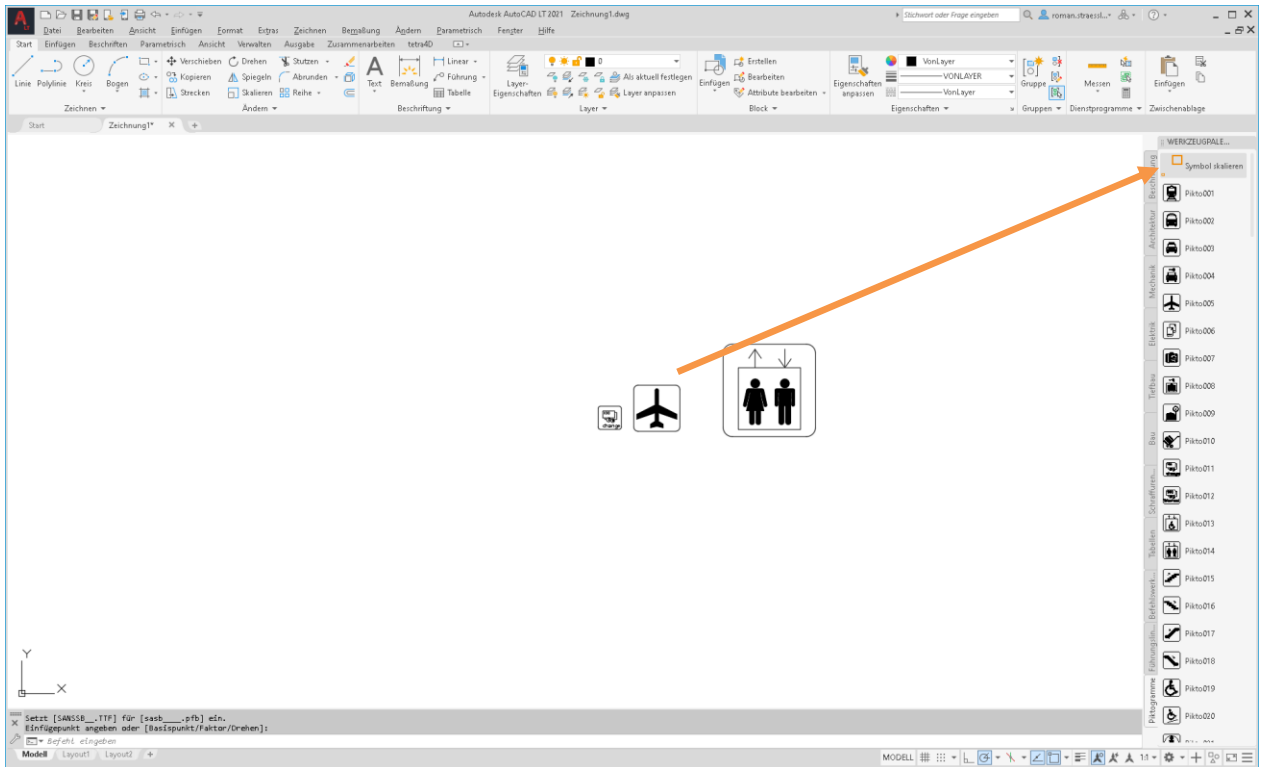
Autodesk AutoCAD LT 2021 Zeichnung1.dwg
Stichwort oder Frage eingeben
roman.straessl...
Datei Bearbeiten Ansicht Einfügen Format Extras Zeichnen Bemaßung Ändern Parametrisch Fenster Hilfe
Start Einfügen Beschriften Parametrisch Ansicht Verwalten Ausgabe Zusammenarbeiten tetra4D
Linie Polylinie Kreis Bogen
Verschieben Drehen Stutzen
Kopieren Spiegeln Abrunden
Strecken Skalieren Reihe
Zeichnen Ändern
Text Bemaßung Linear Führung Tabelle
Beschriftung
Layer-Eigenschaften
Als aktuell festlegen
Layer anpassen
Layer
Einfügen Erstellen Bearbeiten Attribute bearbeiten
Block
Eigenschaften anpassen
VonLayer
VONLAYER
VonLayer
Eigenschaften
Gruppe
Gruppen
Messen
Dienstprogramme
Einfügen
Zwischenablage
Start Zeichnung1*
WERKZEUGPALE...
Symbol skalieren
Pikto001
Pikto002
Pikto003
Pikto004
Pikto005
Pikto006
Pikto007
Pikto008
Pikto009
Pikto010
Pikto011
Pikto012
Pikto013
Pikto014
Pikto015
Pikto016
Pikto017
Pikto018
Pikto019
Pikto020
Beschriftung Architektur Mechanik Elektrik Tiefbau Bau Schraffuren... Tabellen Befehlswerk... Führungslin... Piktogramme
change
Setzt [SANSSB__.TTF] für [sasb____.pfb] ein.
Einfügepunkt angeben oder [Basispunkt/Faktor/Drehen]:
Befehl eingeben
Modell Layout1 Layout2
MODELL
1:1